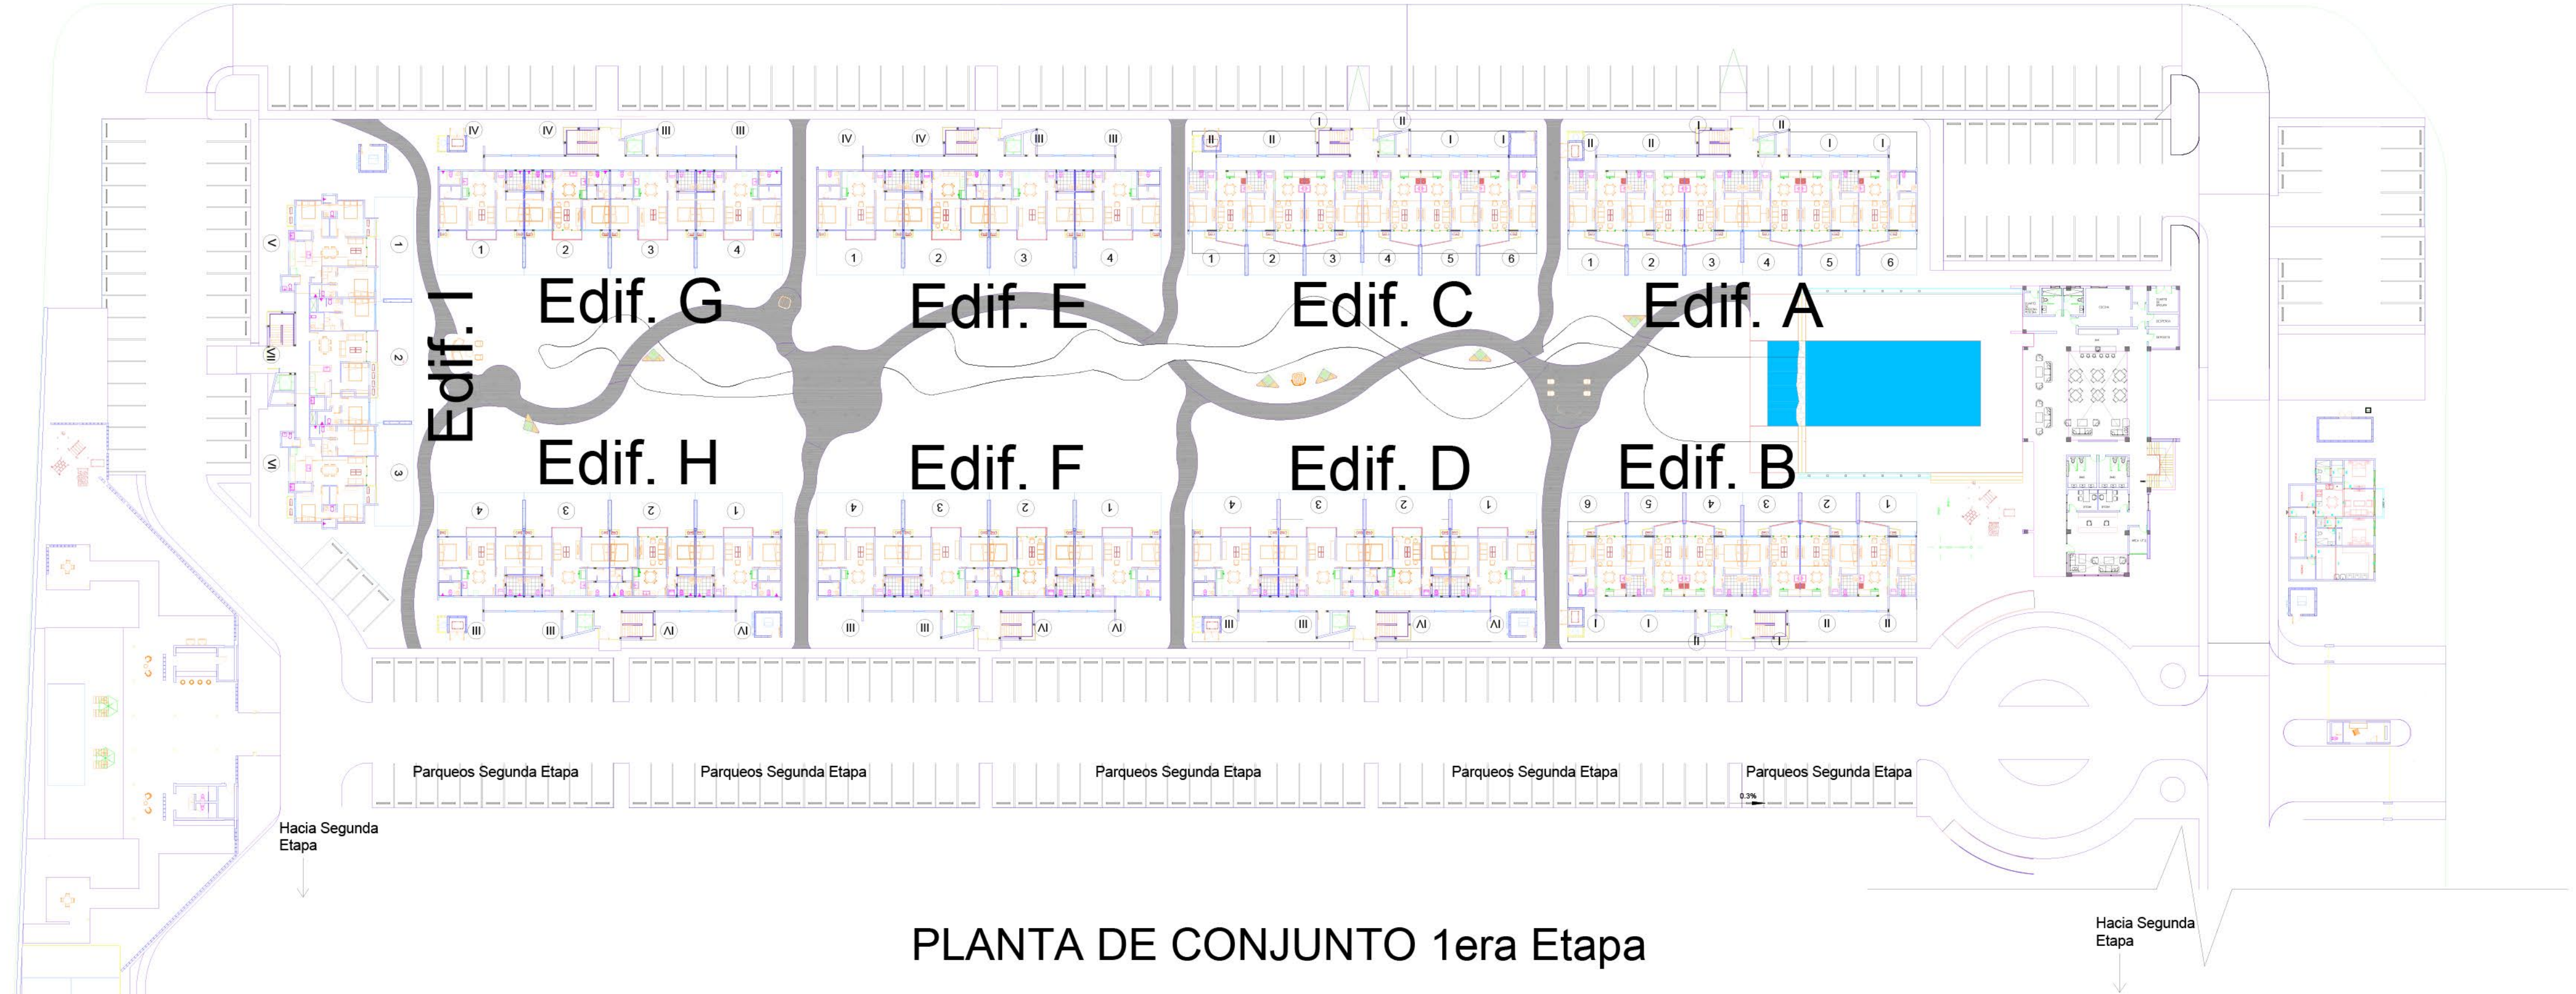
Edif. G

Edif. E

Edif. C

Edif. A

Edif. I

Edif. H

Edif. F

Edif. D

Edif. B

Parqueos Segunda Etapa

Parqueos Segunda Etapa

Parqueos Segunda Etapa

Parqueos Segunda Etapa

Parqueos Segunda Etapa

Hacia Segunda Etapa

Hacia Segunda Etapa

PLANTA DE CONJUNTO 1era Etapa